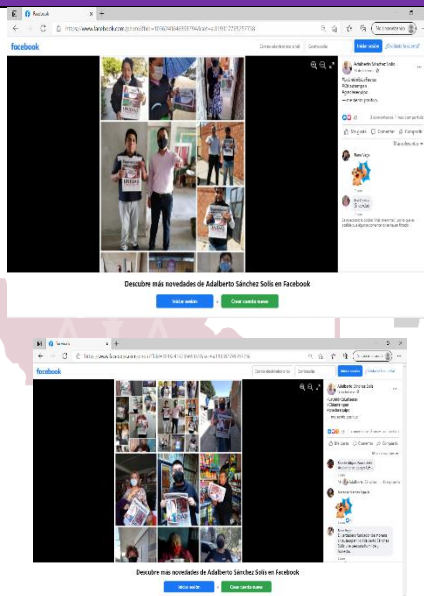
Facebook

facebook

Iniciar sesión

Adalberto Sánchez Solís

Descubre más novedades de Adalberto Sánchez Solís en Facebook

Iniciar sesión

Crear cuenta nueva

Facebook

facebook

Iniciar sesión

Adalberto Sánchez Solís

Me gusta

Comentar

Compartir

Descubre más novedades de Adalberto Sánchez Solís en Facebook

Iniciar sesión

Crear cuenta nueva